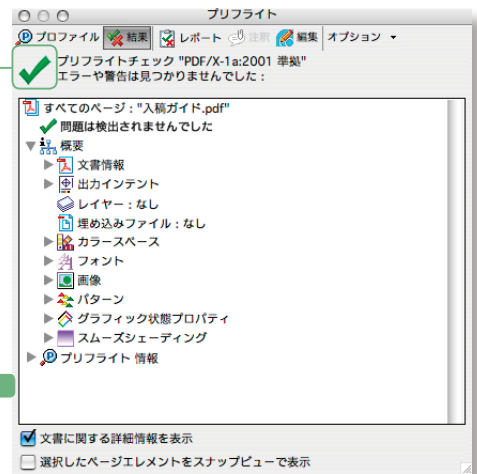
プリフライト

プロファイル 結果 レポート 注釈 編集 オプション

プリフライトチェック "PDF/X-1a:2001 準拠"
エラーや警告は見つかりませんでした：

すべてのページ："入稿ガイド.pdf"
問題は検出されませんでした
概要
文書情報
出力インテント
レイヤー：なし
埋め込みファイル：なし
カラースペース
フォント
画像
パターン
グラフィック状態プロパティ
スムーズシェーディング
プリフライト 情報

文書に関する詳細情報を表示
選択したページエレメントをスナップビューで表示